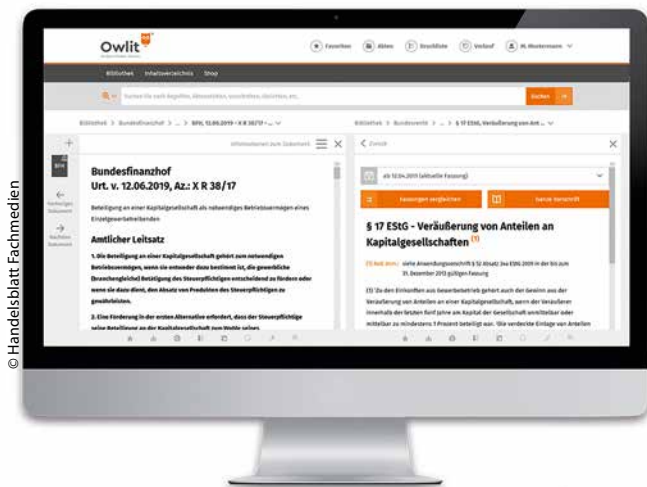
© Handelsblatt Fachmedien

Owlit

Favoriten Akten Druckliste Verlauf M. Mustermann

Bibliothek Inhaltsverzeichnis Shop

Suchen

Bibliothek > Bundesfinanzhof > ... > BFH, 12.06.2019 - X R 38/17

Bibliothek > Bundesrecht > ... > § 17 EStG, Veräußerung von Ant...

Zurück

Bundesfinanzhof
Urt. v. 12.06.2019, Az.: X R 38/17

Beteiligung an einer Kapitalgesellschaft als notwendiges Betriebsvermögen eines Einzelgewerbetreibenden

Amtlicher Leitsatz

1. Die Beteiligung an einer Kapitalgesellschaft gehört zum notwendigen Betriebsvermögen, wenn sie entweder dazu bestimmt ist, die gewerbliche (branchengleiche) Betätigung des Steuerpflichtigen entscheidend zu fördern oder wenn sie dazu dient, den Absatz von Produkten des Steuerpflichtigen zu gewährleisten.

2. Eine Förderung in der ersten Alternative erfordert, dass der Steuerpflichtige seine Beteiligung an der Kapitalgesellschaft zum Wohle seines

Fassungen vergleichen

Ganze Vorschrift

§ 17 EStG - Veräußerung von Anteilen an Kapitalgesellschaften (1)

(1) Zu den Einkünften aus Gewerbebetrieb gehört auch der Gewinn aus der Veräußerung von Anteilen an einer Kapitalgesellschaft, wenn der Veräußerer innerhalb der letzten fünf Jahre am Kapital der Gesellschaft unmittelbar oder mittelbar zu mindestens 1 Prozent beteiligt war. Die verdeckte Einlage von Anteilen